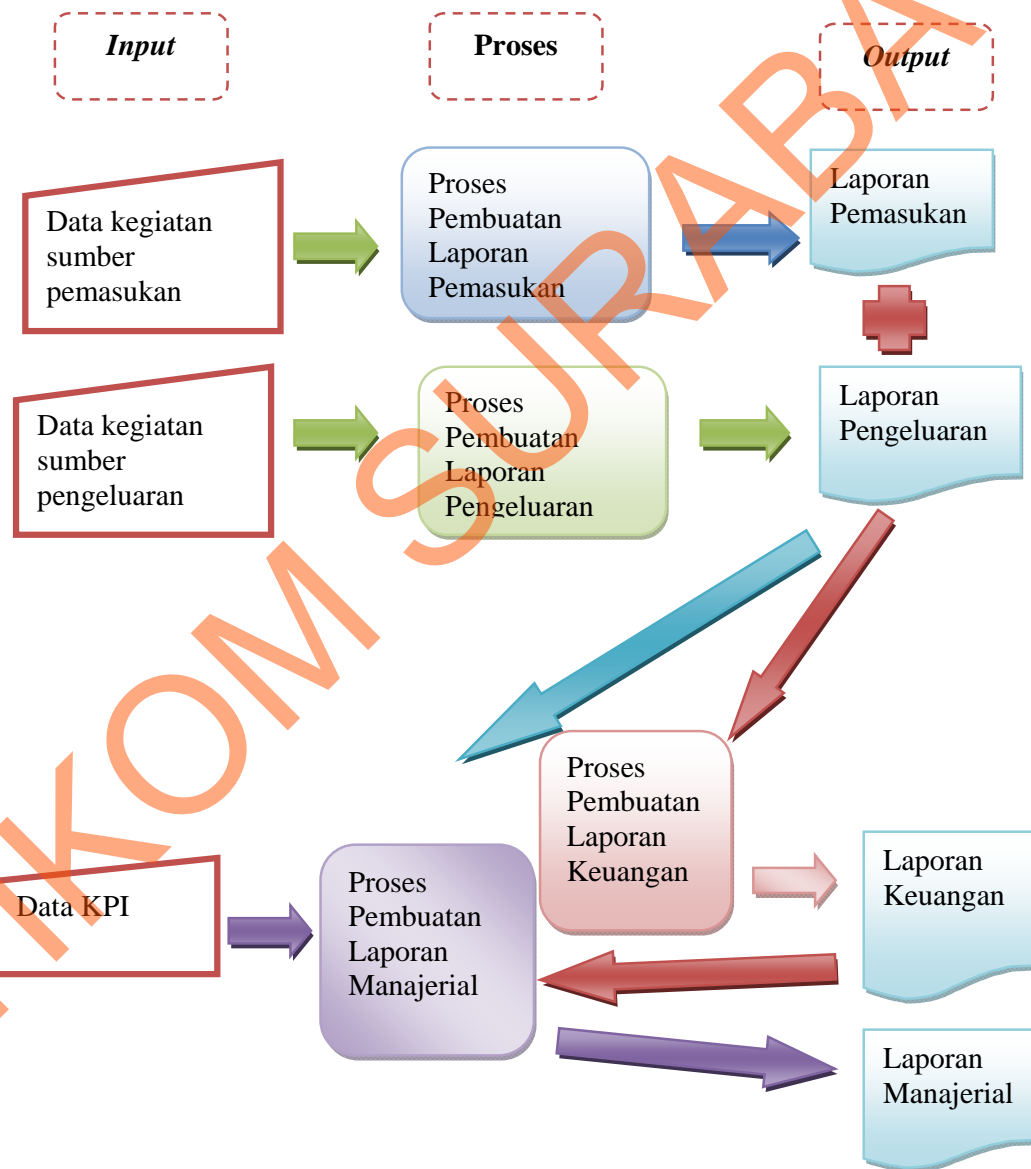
*Input*

**Proses**

*Output*

Data kegiatan sumber pemasukan

Proses Pembuatan Laporan Pemasukan

Laporan Pemasukan

Data kegiatan sumber pengeluaran

Proses Pembuatan Laporan Pengeluaran

Laporan Pengeluaran

Proses Pembuatan Laporan Keuangan

Data KPI

Proses Pembuatan Laporan Manajerial

Laporan Keuangan

Laporan Manajerial

KOM SURABA